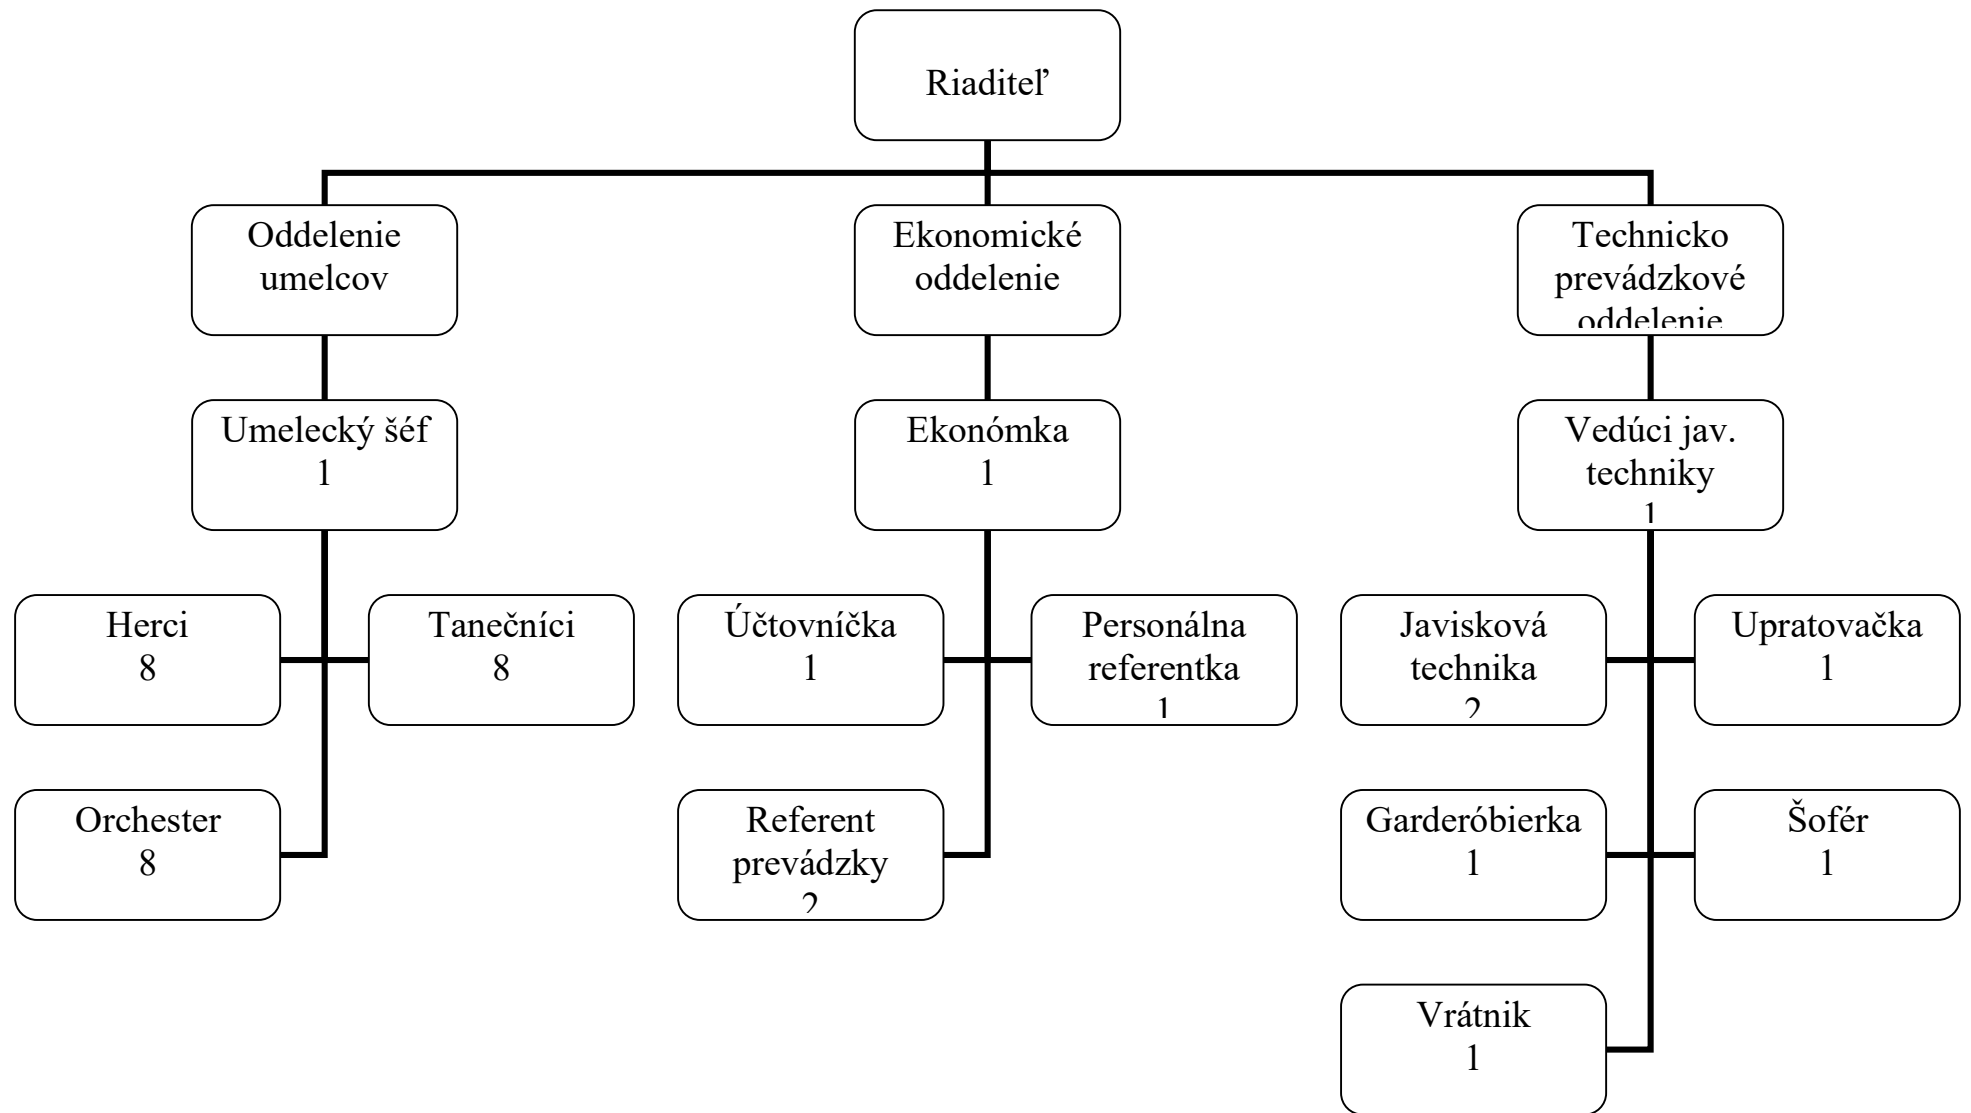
Riaditeľ

Oddelenie umelcov

Ekonomické oddelenie

Technicko prevádzkové oddelenie

Umelecký šéf 1

Ekonómka 1

Vedúci jav. techniky 1

Herci 8

Tanečníci 8

Účtovníčka 1

Personálna referentka 1

Javisková technika 2

Upratovačka 1

Orchester 8

Referent prevádzky 2

Garderóbierka 1

Šofér 1

Vrátnik 1